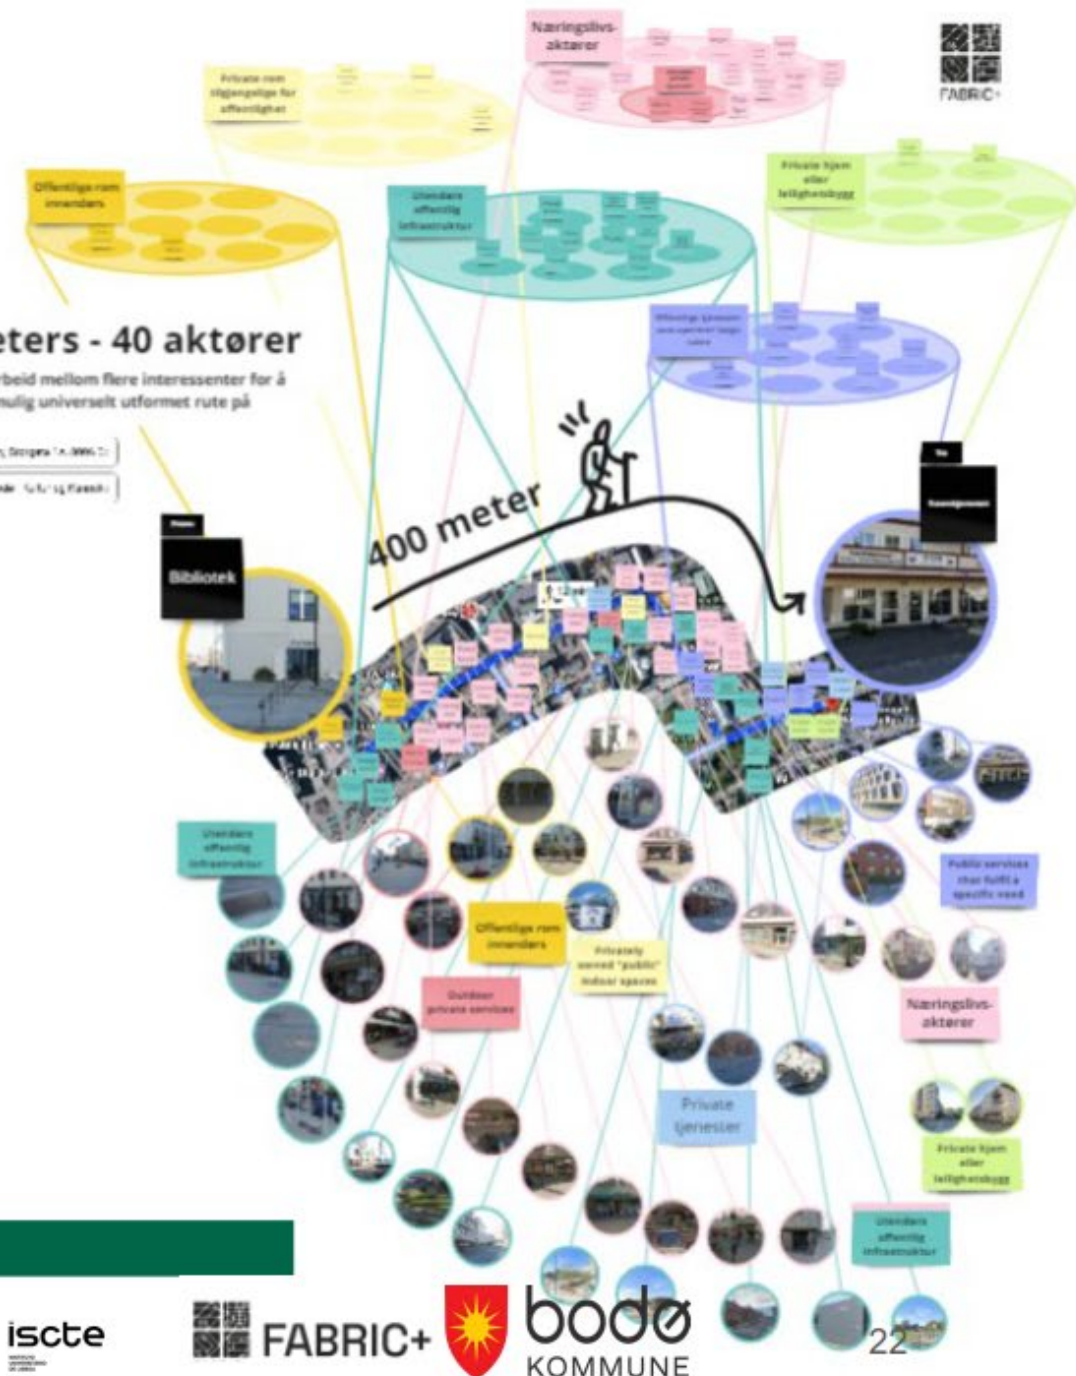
Næringslivs-aktører

FABRIC+

Private rom tilgjengelige for offentlighet

Offentlige rom innendørs

Utendørs offentlig infrastruktur

Private hjem eller leilighetsbygg

Offentlige tjenester som oppfyller et behov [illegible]

eters - 40 aktører

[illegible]beid mellom flere interessenter for å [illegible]mulig universelt utformet rute på

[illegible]

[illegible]

400 meter

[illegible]

Bibliotek

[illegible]

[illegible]

Utendørs offentlig infrastruktur

Public services that fulfil a specific need

Offentlige rom innendørs

Privately owned "public" indoor spaces

Outdoor private services

Næringslivs-aktører

Private tjenester

Private hjem eller leilighetsbygg

Utendørs offentlig infrastruktur

iscte

FABRIC+

bodø KOMMUNE

22